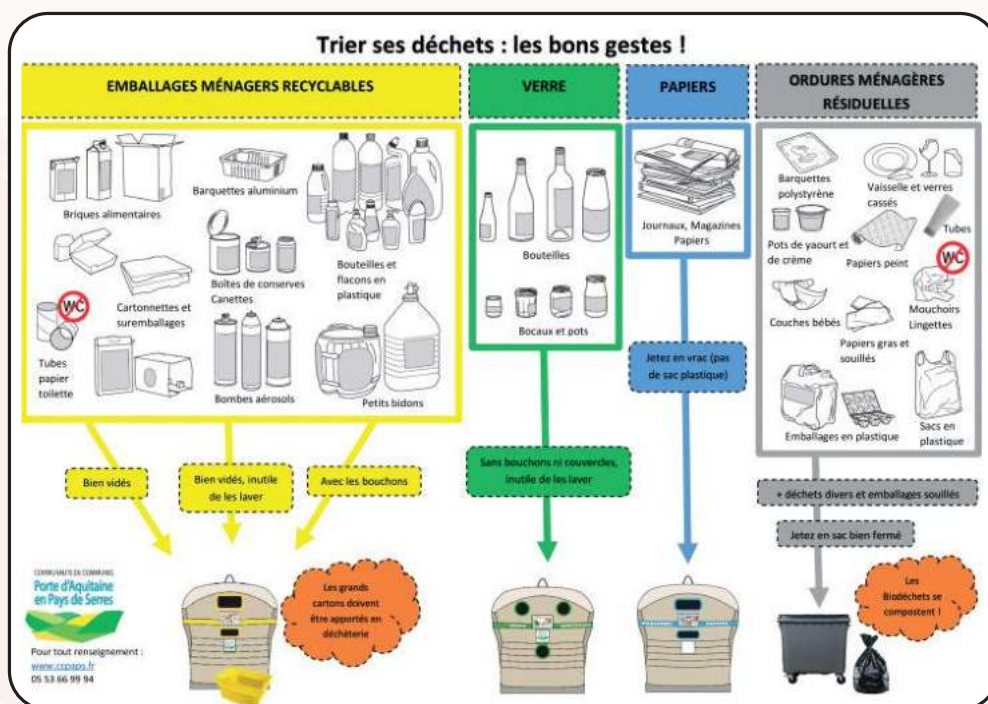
Trier ses déchets : les bons gestes !

EMBALLAGES MÉNAGERS RECYCLABLES

Briques alimentaires

Barquettes aluminium

Cartonnettes et suremballages

Boîtes de conserves Canettes

Bouteilles et flacons en plastique

Tubes papier toilette

WC

Bombes aérosols

Petits bidons

Bien vidés

Bien vidés, inutile de les laver

Avec les bouchons

VERRE

Bouteilles

Bocaux et pots

Sans bouchons ni couvercles, inutile de les laver

PAPIERS

Journaux, Magazines Papiers

Jetez en vrac (pas de sac plastique)

ORDURES MÉNAGÈRES RÉSIDUELLES

Barquettes polystyrène

Vaisselle et verres cassés

Tubes

Pots de yaourt et de crème

Papiers peint

WC

Couches bébés

Mouchoirs Lingettes

Papiers gras et souillés

Emballages en plastique

Sacs en plastique

+ déchets divers et emballages souillés

Jetez en sac bien fermé

COMMUNAUTÉ DE COMMUNES
Porte d'Aquitaine en Pays de Serres

Pour tout renseignement :
www.ccpaps.fr
05 53 66 99 94

Les grands cartons doivent être apportés en déchèterie

Les Biodéchets se compostent !